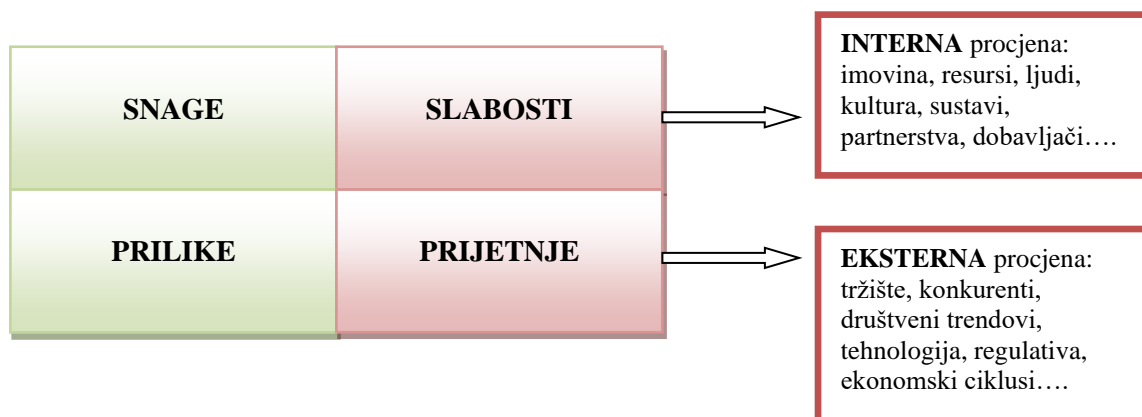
| SNAGE | SLABOSTI |
|---|---|
| PRILIKE | PRIJETNJE |

**INTERNA** procjena: imovina, resursi, ljudi, kultura, sustavi, partnerstva, dobavljači….

**EKSTERNA** procjena: tržište, konkurenti, društveni trendovi, tehnologija, regulativa, ekonomski ciklusi….